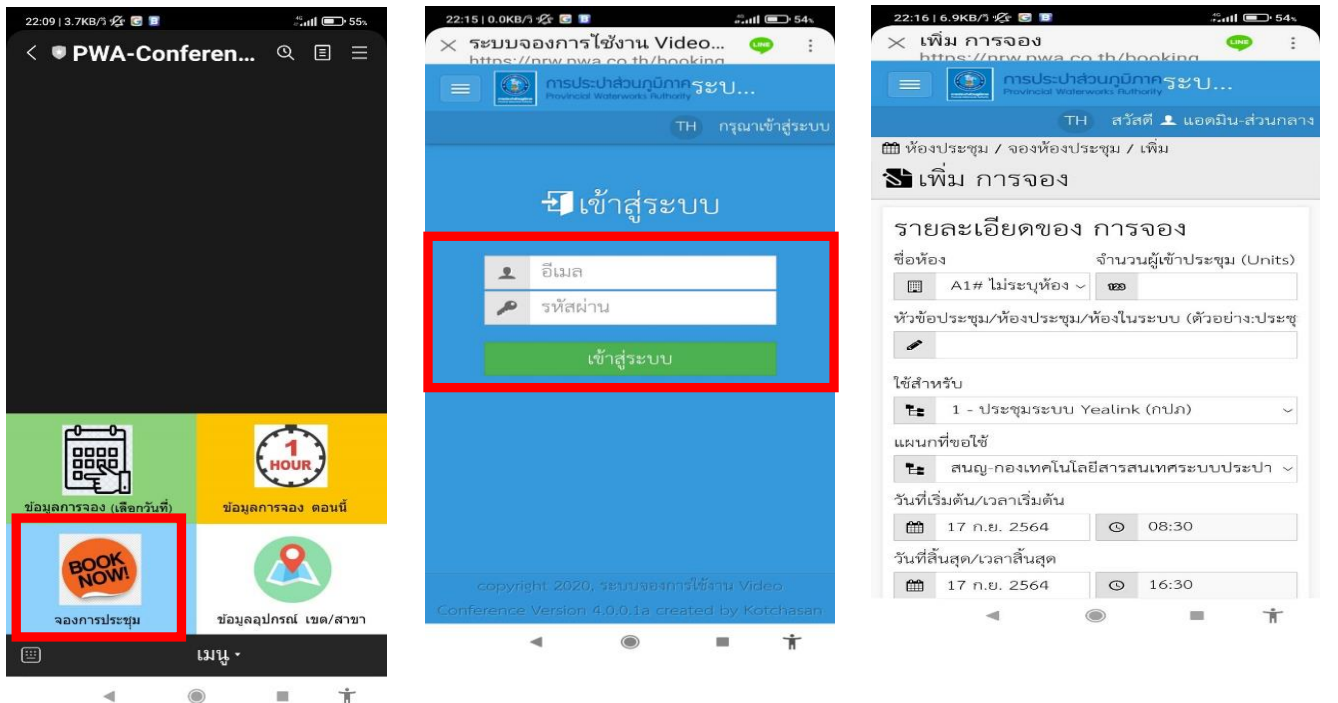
22:09 | 3.7KB/s 55%

< PWA-Conferen...

1 HOUR

ข้อมูลการจอง (เลือกวันที่)

ข้อมูลการจอง ตอนนี้

BOOK NOW!

จองการประชุม

ข้อมูลอุปกรณ์ เขต/สาขา

เมนู ▾

22:15 | 0.0KB/s 54%

× ระบบจองการใช้งาน Video...
https://prw.pwa.co.th/booking

การประปาส่วนภูมิภาค Provincial Waterworks Authority ระบ...

TH กรุณาเข้าสู่ระบบ

เข้าสู่ระบบ

อีเมล

รหัสผ่าน

เข้าสู่ระบบ

copyright 2020, ระบบจองการใช้งาน Video Conference Version 4.0.0.1a created by Kotchasan

22:16 | 6.9KB/s 54%

× เพิ่ม การจอง
https://prw.pwa.co.th/booking

การประปาส่วนภูมิภาค Provincial Waterworks Authority ระบ...

TH สวัสดี แอดมิน-ส่วนกลาง

ห้องประชุม / จองห้องประชุม / เพิ่ม

เพิ่ม การจอง

รายละเอียดของ การจอง

ชื่อห้อง

A1# ไม่ระบุห้อง

จำนวนผู้เข้าประชุม (Units)

123

หัวข้อประชุม/ห้องประชุม/ห้องในระบบ (ตัวอย่าง:ประชุ

ใช้สำหรับ

1 - ประชุมระบบ Yealink (กปภ)

แผนกที่ขอใช้

สนญ-กองเทคโนโลยีสารสนเทศระบบประปา

วันที่เริ่มต้น/เวลาเริ่มต้น

17 ก.ย. 2564

08:30

วันที่สิ้นสุด/เวลาสิ้นสุด

17 ก.ย. 2564

16:30